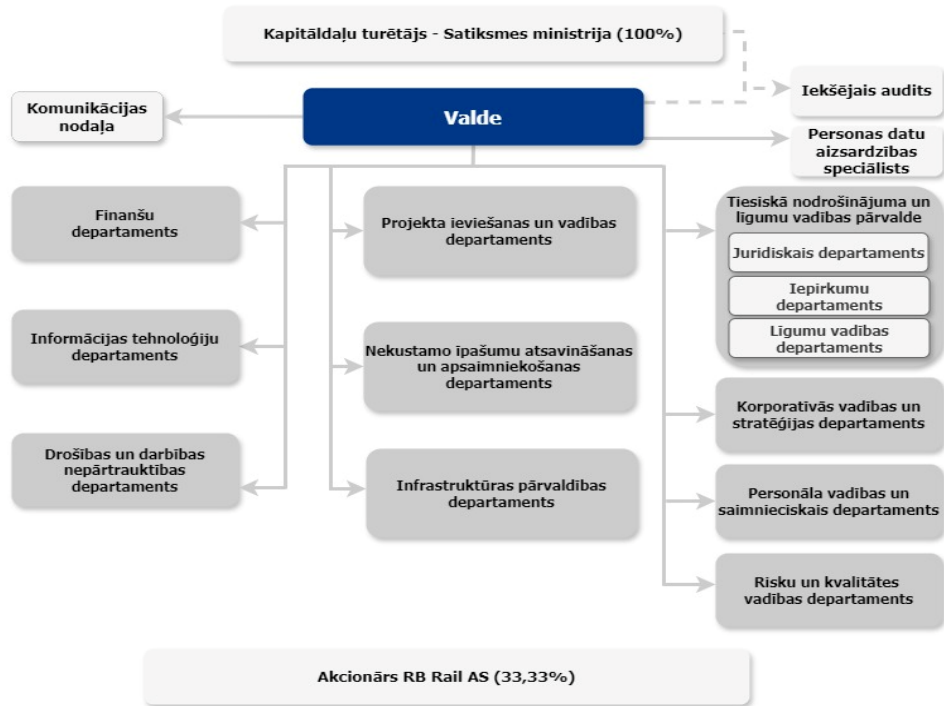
Kapitāldaļu turētājs - Satiksmes ministrija (100%)

Iekšējais audits

Komunikācijas nodaļa

Valde

Personas datu aizsardzības speciālists

Finanšu departaments

Projekta ieviešanas un vadības departaments

Tiesiskā nodrošinājuma un līgumu vadības pārvalde

Juridiskais departaments

Iepirkumu departaments

Līgumu vadības departaments

Informācijas tehnoloģiju departaments

Nekustamo īpašumu atsavināšanas un apsaimniekošanas departaments

Korporatīvās vadības un stratēģijas departaments

Drošības un darbības nepārtrauktības departaments

Infrastruktūras pārvaldības departaments

Personāla vadības un saimnieciskais departaments

Risku un kvalitātes vadības departaments

Akcionārs RB Rail AS (33,33%)